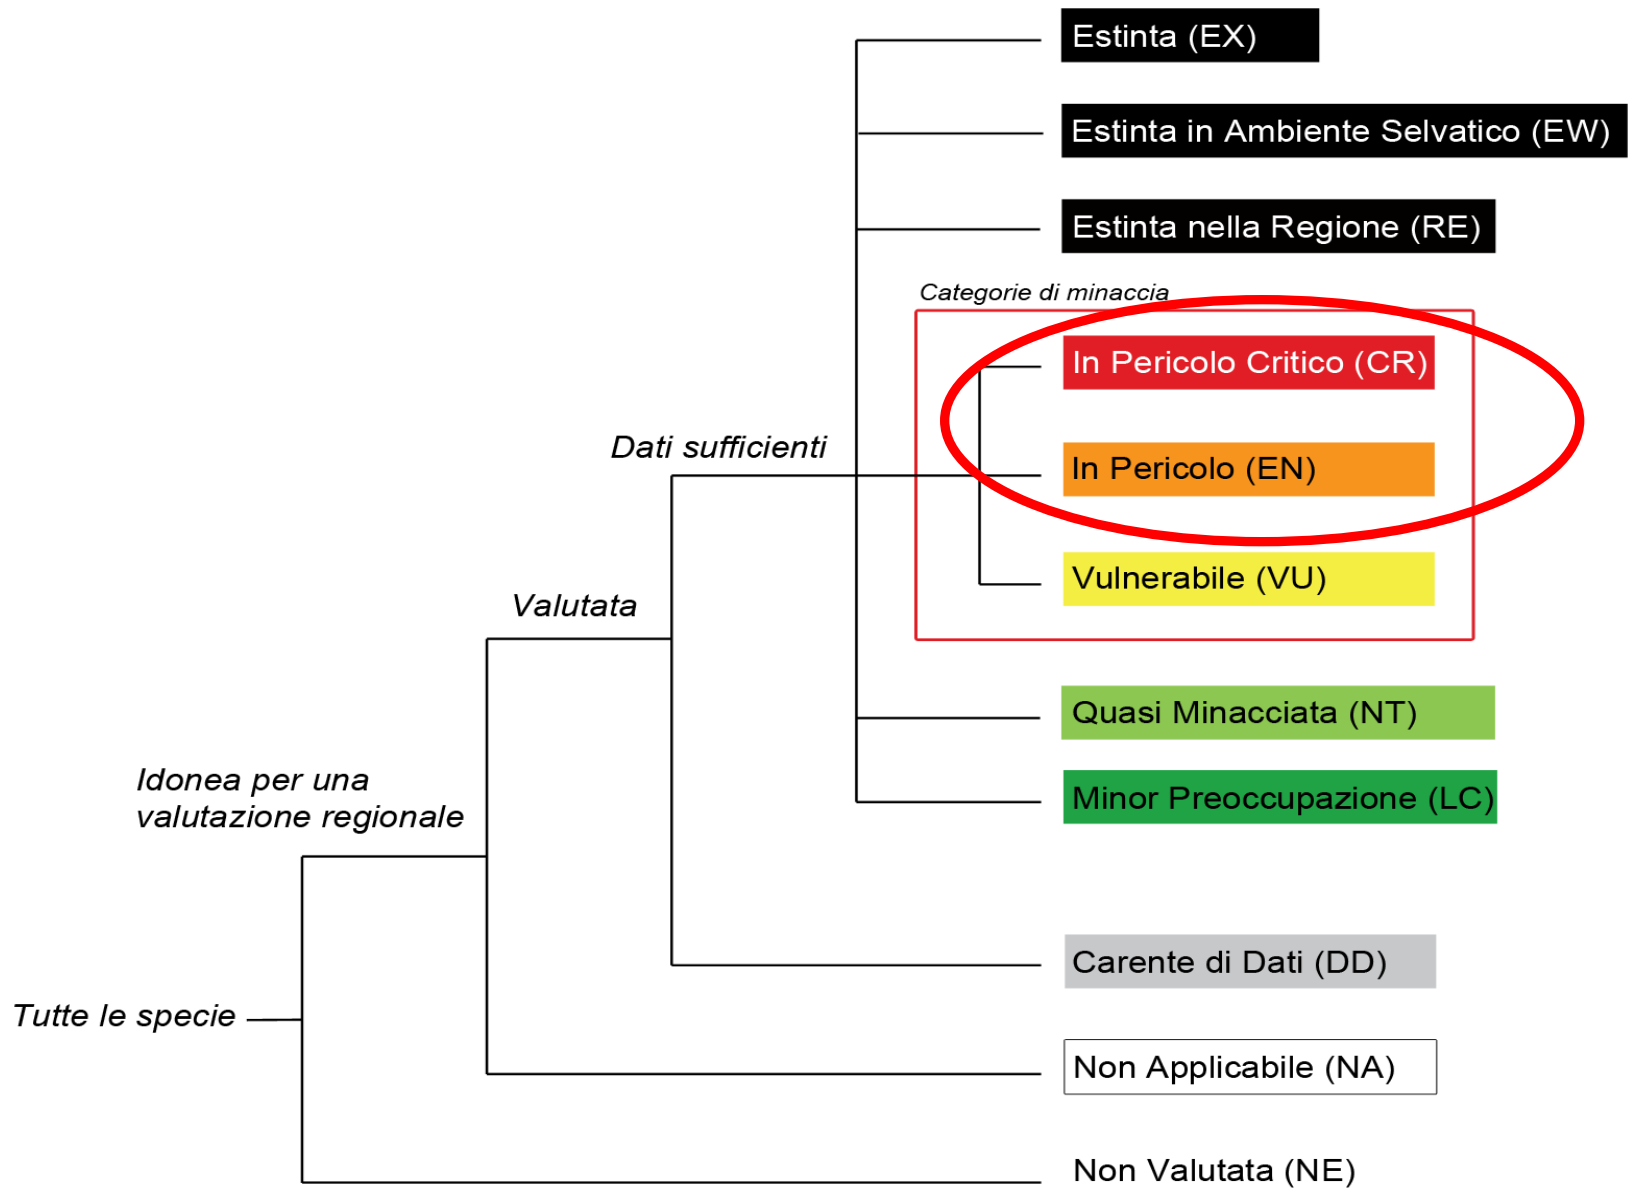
Estinta (EX)

Estinta in Ambiente Selvatico (EW)

Estinta nella Regione (RE)

Categorie di minaccia

In Pericolo Critico (CR)

Dati sufficienti

In Pericolo (EN)

Vulnerabile (VU)

Valutata

Quasi Minacciata (NT)

Idonea per una valutazione regionale

Minor Preoccupazione (LC)

Carente di Dati (DD)

Tutte le specie

Non Applicabile (NA)

Non Valutata (NE)